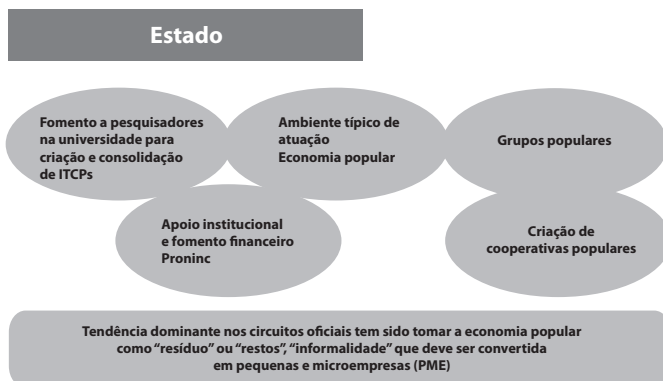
Estado

Fomento a pesquisadores na universidade para criação e consolidação de ITCPs

Ambiente típico de atuação Economia popular

Grupos populares

Apoio institucional e fomento financeiro Proninc

Criação de cooperativas populares

Tendência dominante nos circuitos oficiais tem sido tomar a economia popular como "resíduo" ou "restos", "informalidade" que deve ser convertida em pequenas e microempresas (PME)